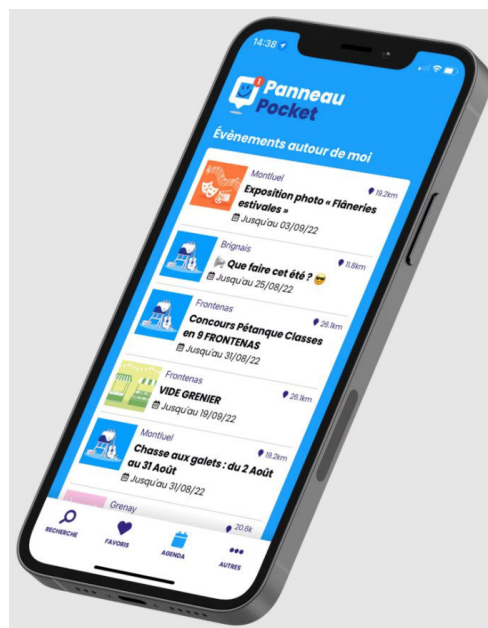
14:38

Panneau Pocket

Évènements autour de moi

Montluel
Exposition photo « Flâneries estivales »
Jusqu'au 03/09/22
19.2km

Brignais
Que faire cet été ?
Jusqu'au 25/08/22
11.6km

Frontenas
Concours Pétanque Classes en 9 FRONTENAS
Jusqu'au 31/08/22
26.1km

Frontenas
VIDE GRENIER
Jusqu'au 19/09/22
26.1km

Montluel
Chasse aux galets : du 2 Août au 31 Août
Jusqu'au 31/08/22
19.2km

Grenay
20.6k

RECHERCHE
FAVORIS
AGENDA
AUTRES